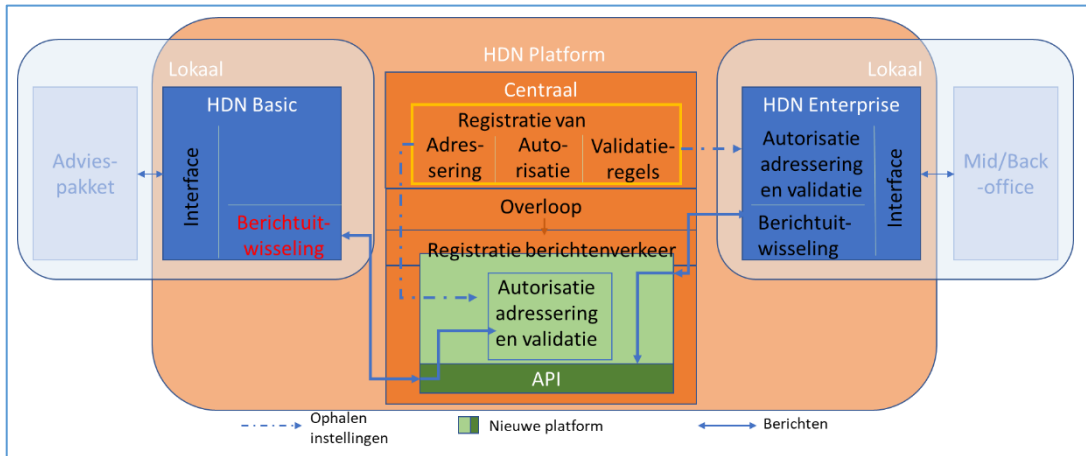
HDN Platform

Lokaal

Advies-pakket

HDN Basic

Interface

Berichtuit-wisseling

Centraal

Registratie van

Adres-sering

Auto-risatie

Validatie-regels

Overloop

Registratie berichtenverkeer

Autorisatie adressering en validatie

API

Lokaal

HDN Enterprise

Autorisatie adressering en validatie

Berichtuit-wisseling

Interface

Mid/Back-office

Ophalen instellingen

Nieuwe platform

Berichten